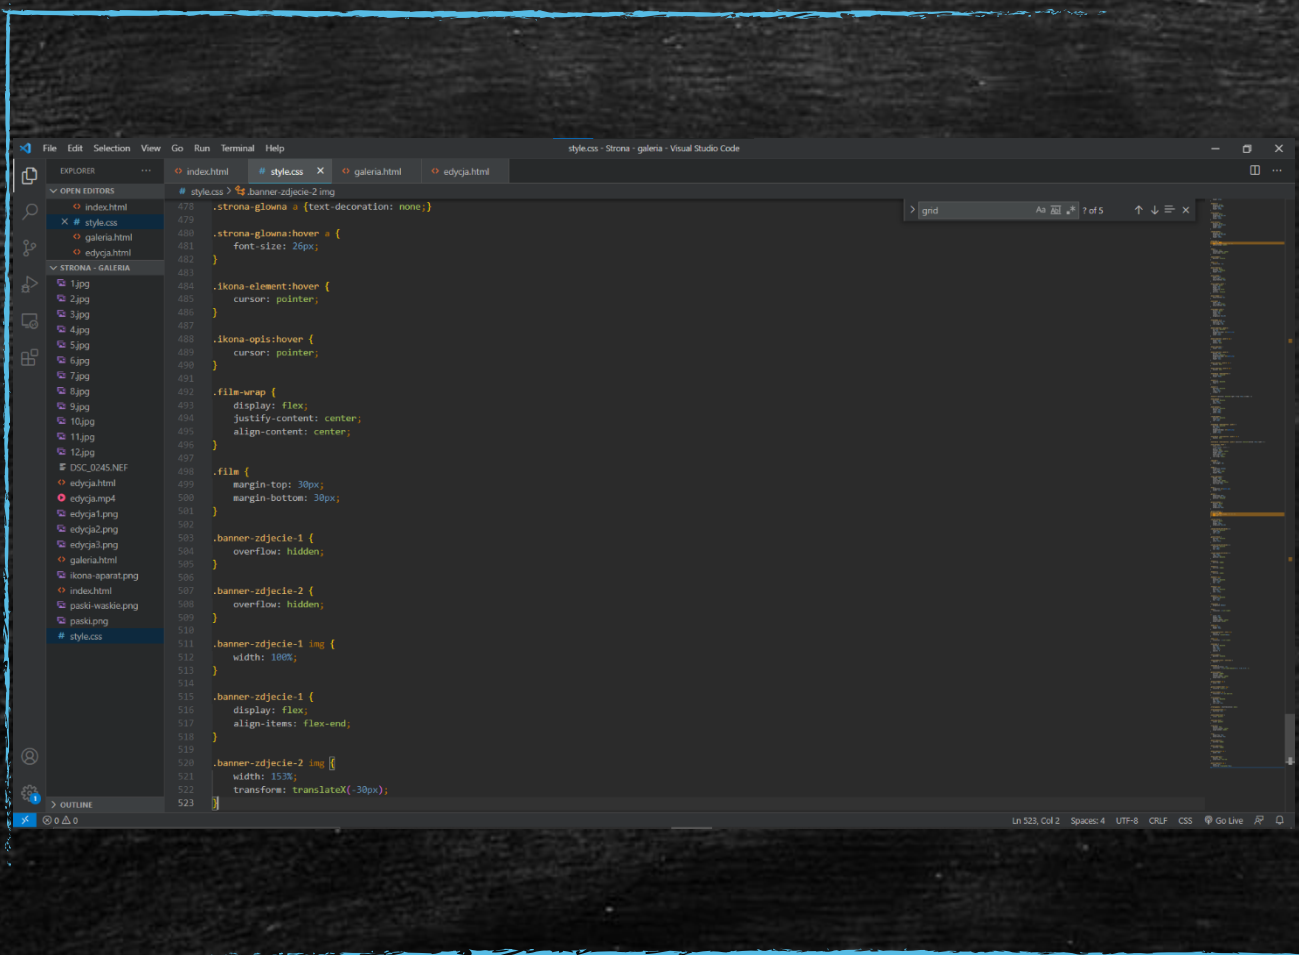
File Edit Selection View Go Run Terminal Help

style.css - Strona - galeria - Visual Studio Code

EXPLORER ...

OPEN EDITORS
index.html
× # style.css
galeria.html
edycja.html

STRONA - GALERIA
1.jpg
2.jpg
3.jpg
4.jpg
5.jpg
6.jpg
7.jpg
8.jpg
9.jpg
10.jpg
11.jpg
12.jpg
DSC_0245.NEF
edycja.html
edycja.mp4
edycja1.png
edycja2.png
edycja3.png
galeria.html
ikona-aparat.png
index.html
paski-waskie.png
paski.png
style.css

> OUTLINE

index.html | # style.css × | galeria.html | edycja.html

# style.css > .banner-zdjecie-2 img

gnd Aa ? of 5

478 .strona-glowna a {text-decoration: none;}
479
480 .strona-glowna:hover a {
481 font-size: 26px;
482 }
483
484 .ikona-element:hover {
485 cursor: pointer;
486 }
487
488 .ikona-opis:hover {
489 cursor: pointer;
490 }
491
492 .film-wrap {
493 display: flex;
494 justify-content: center;
495 align-content: center;
496 }
497
498 .film {
499 margin-top: 30px;
500 margin-bottom: 30px;
501 }
502
503 .banner-zdjecie-1 {
504 overflow: hidden;
505 }
506
507 .banner-zdjecie-2 {
508 overflow: hidden;
509 }
510
511 .banner-zdjecie-1 img {
512 width: 100%;
513 }
514
515 .banner-zdjecie-1 {
516 display: flex;
517 align-items: flex-end;
518 }
519
520 .banner-zdjecie-2 img {
521 width: 153%;
522 transform: translateX(-30px);
523 }

⊗ 0 △ 0

Ln 523, Col 2 Spaces: 4 UTF-8 CRLF CSS Go Live